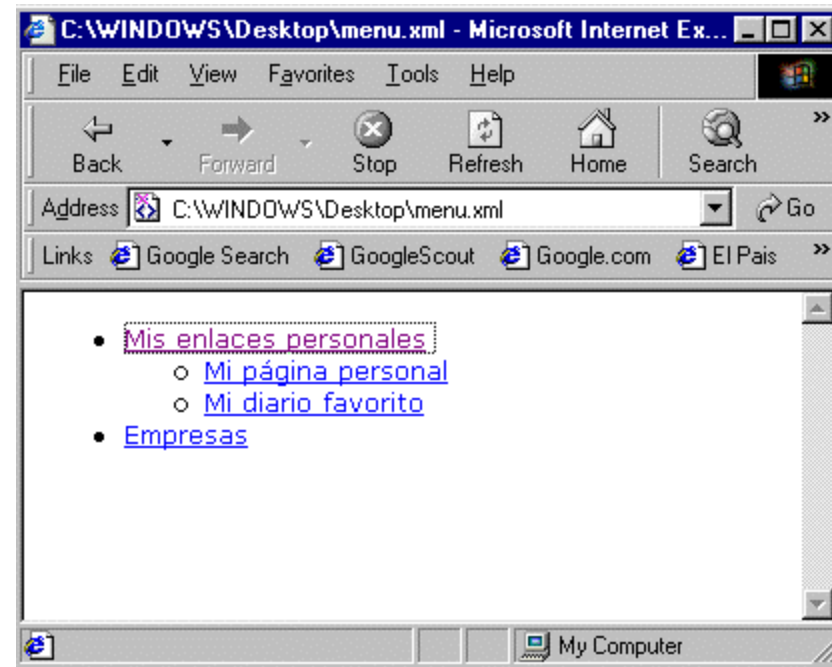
C:\WINDOWS\Desktop\menu.xml - Microsoft Internet Ex...

File Edit View Favorites Tools Help

Back Forward Stop Refresh Home Search

Address C:\WINDOWS\Desktop\menu.xml Go

Links Google Search GoogleScout Google.com El Pais

- Mis enlaces personales
  - Mi página personal
  - Mi diario favorito
- Empresas

My Computer